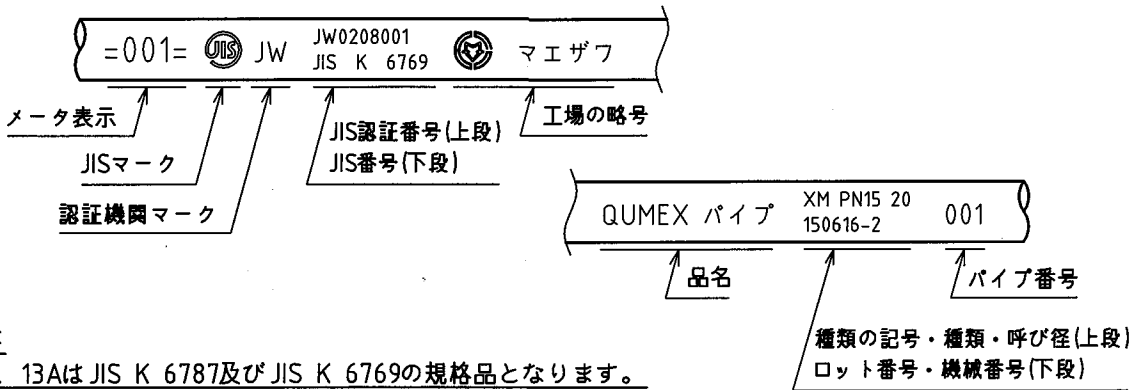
=001= JIS JW JW0208001 JIS K 6769 マエザワ

メータ表示

JISマーク

認証機関マーク

JIS認証番号(上段)
JIS番号(下段)

工場の略号

QUMEX パイプ XM PN15 20 150616-2 001

品名

種類の記号・種類・呼び径(上段)
ロット番号・機械番号(下段)

パイプ番号

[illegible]
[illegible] 13AはJIS K 6787及びJIS K 6769の規格品となります。